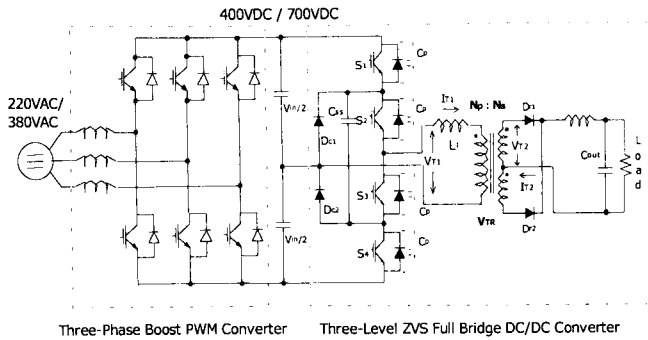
400VDC / 700VDC

220VAC/
380VAC

Vin/2

Vin/2

S1

Cp

Css

S2

Cp

Dc1

IT1

Np : Ns

D1

VT1

L1

VT2

Cout

L
o
a
d

Dc2

S3

IT2

Cp

VTR

Dr2

S4

Cp

Three-Phase Boost PWM Converter

Three-Level ZVS Full Bridge DC/DC Converter